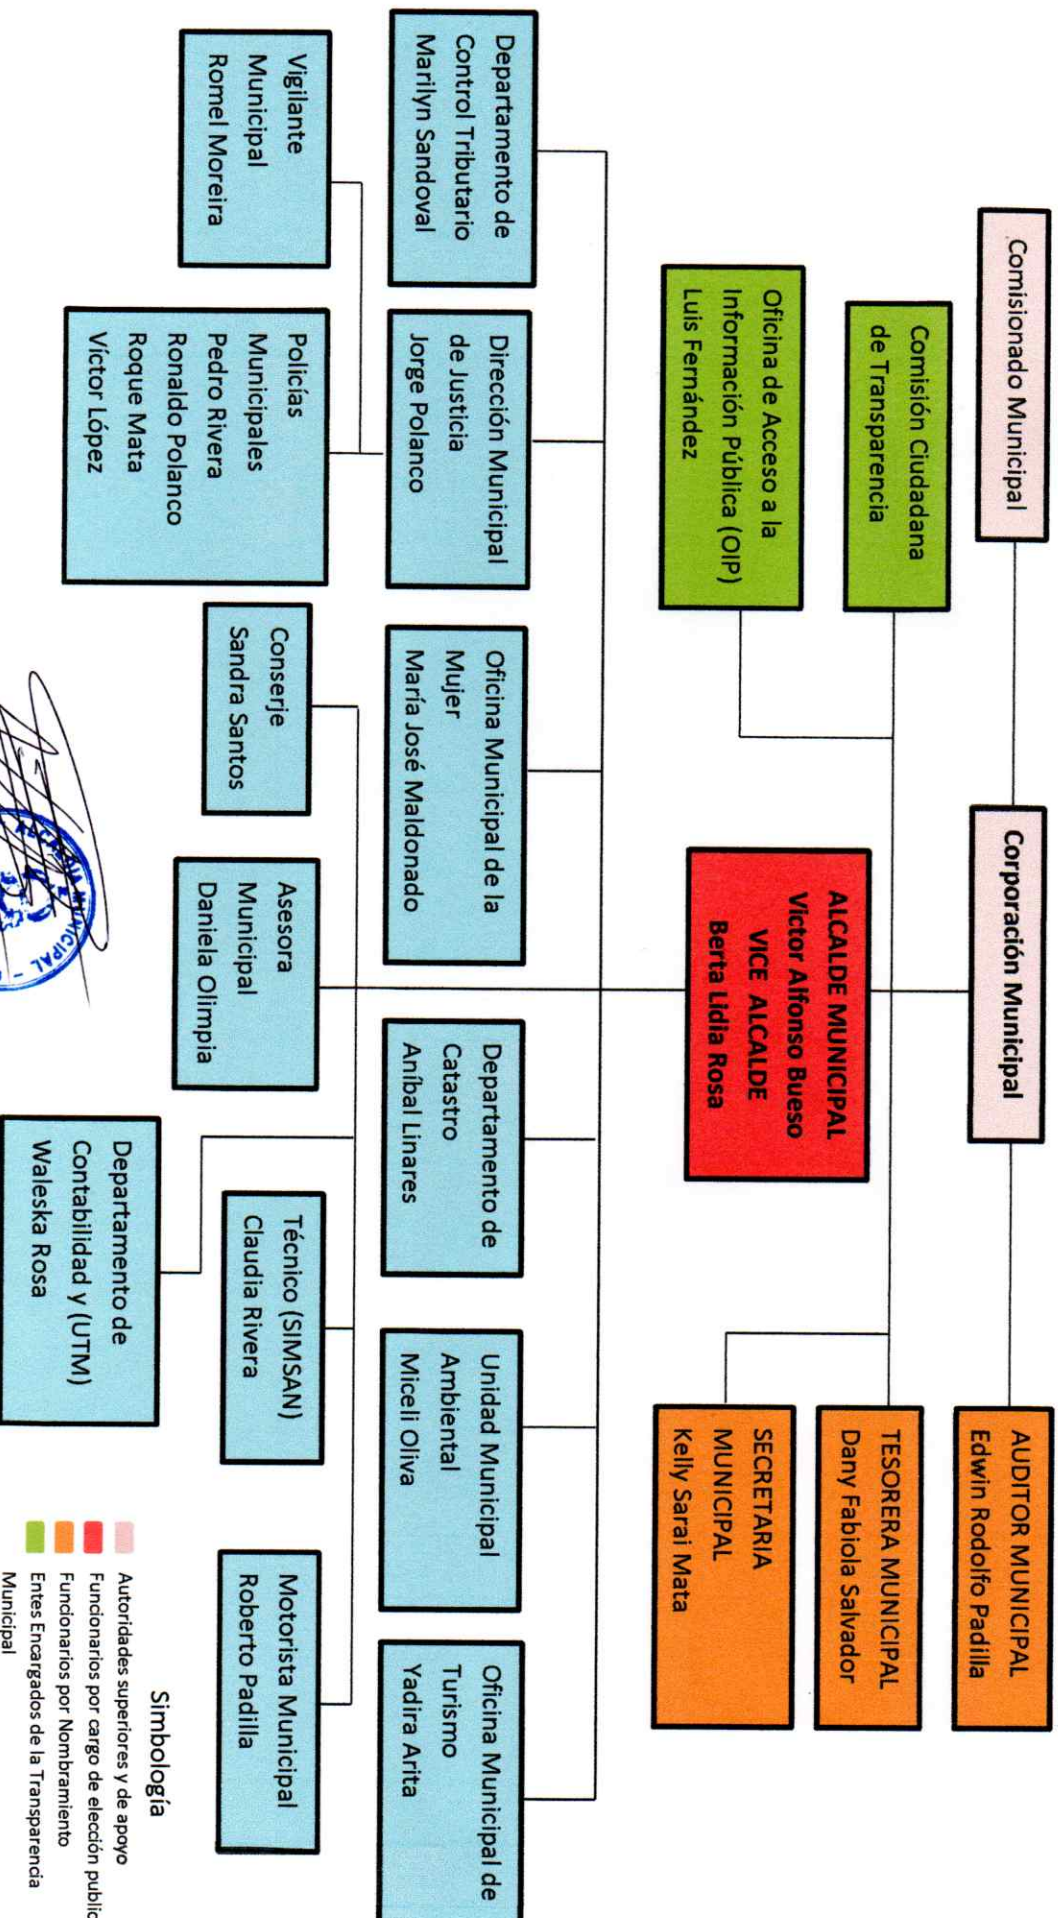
Comisionado Municipal

Corporación Municipal

AUDITOR MUNICIPAL
Edwin Rodolfo Padilla

TESORERA MUNICIPAL
Dany Fabiola Salvador

SECRETARIA MUNICIPAL
Kelly Sarai Mata

Comisión Ciudadana de Transparencia

Oficina de Acceso a la Información Pública (OIP)
Luis Fernández

ALCALDE MUNICIPAL
Victor Alfonso Bueso
VICE ALCALDE
Berta Lidia Rosa

Departamento de Control Tributario
Marilyn Sandoval

Dirección Municipal de Justicia
Jorge Polanco

Oficina Municipal de la Mujer
María José Maldonado

Departamento de Catastro
Aníbal Linares

Unidad Municipal Ambiental
Miceli Oliva

Oficina Municipal de Turismo
Yadira Arita

Vigilante Municipal
Romel Moreira

Policías Municipales
Pedro Rivera
Ronaldo Polanco
Roque Mata
Víctor López

Conserje
Sandra Santos

Asesora Municipal
Daniela Olimpia

Técnico (SIMSAN)
Claudia Rivera

Motorista Municipal
Roberto Padilla

Departamento de Contabilidad y (UTM)
Waleska Rosa

SECRETARIA MUNICIPAL

Simbología
Autoridades superiores y de apoyo
Funcionarios por cargo de elección public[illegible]
Funcionarios por Nombramiento
Entes Encargados de la Transparencia Municipal